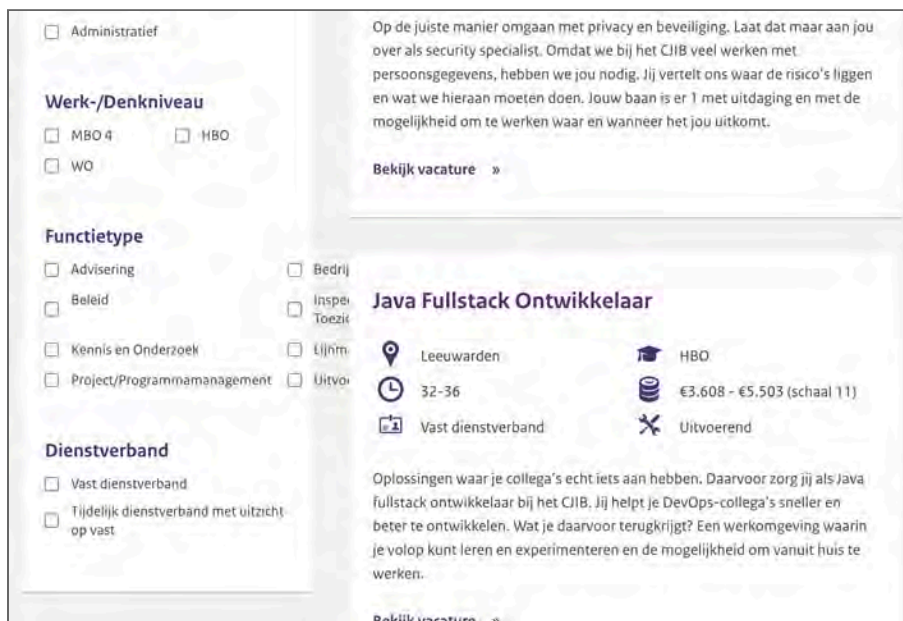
Administratief

Werk-/Denkniveau
MBO 4
HBO
WO

Functietype
Advisering
Bedrij
Beleid
Inspe Toezic
Kennis en Onderzoek
Lijnm
Project/Programmamanagement
Uitvo

Dienstverband
Vast dienstverband
Tijdelijk dienstverband met uitzicht op vast

Op de juiste manier omgaan met privacy en beveiliging. Laat dat maar aan jou over als security specialist. Omdat we bij het CJIB veel werken met persoonsgegevens, hebben we jou nodig. Jij vertelt ons waar de risico's liggen en wat we hieraan moeten doen. Jouw baan is er 1 met uitdaging en met de mogelijkheid om te werken waar en wanneer het jou uitkomt.

Bekijk vacature »

Java Fullstack Ontwikkelaar

Leeuwarden
HBO
32-36
€3.608 - €5.503 (schaal 11)
Vast dienstverband
Uitvoerend

Oplossingen waar je collega's echt iets aan hebben. Daarvoor zorg jij als Java fullstack ontwikkelaar bij het CJIB. Jij helpt je DevOps-collega's sneller en beter te ontwikkelen. Wat je daarvoor terugkrijgt? Een werkomgeving waarin je volop kunt leren en experimenteren en de mogelijkheid om vanuit huis te werken.

Bekijk vacature »